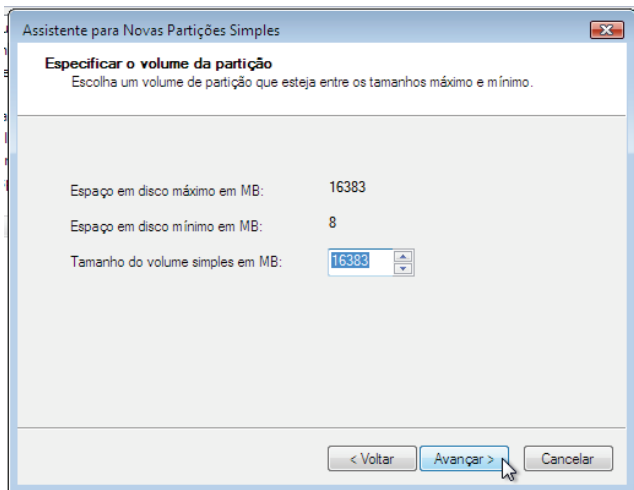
Assistente para Novas Partições Simples

Especificar o volume da partição
Escolha um volume de partição que esteja entre os tamanhos máximo e mínimo.

Espaço em disco máximo em MB: 16383

Espaço em disco mínimo em MB: 8

Tamanho do volume simples em MB: 16383

< Voltar | Avançar > | Cancelar